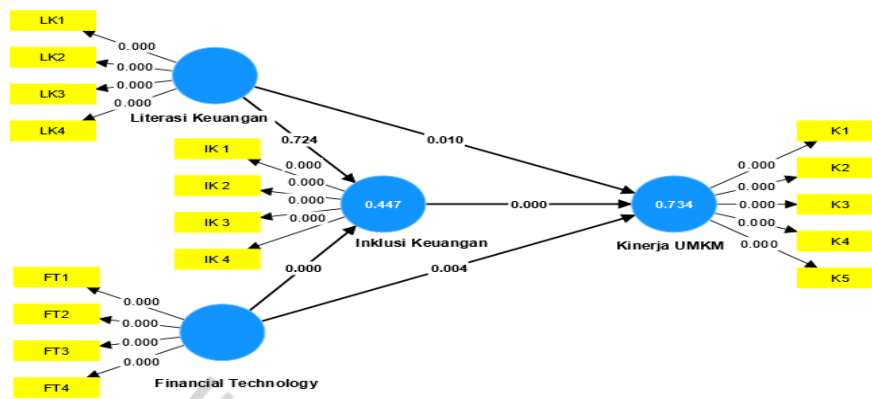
LK1
LK2
LK3
LK4
0.000
0.000
0.000
0.000
Literasi Keuangan
0.724
0.010
IK 1
IK 2
IK 3
IK 4
0.000
0.000
0.000
0.000
0.447
Inklusi Keuangan
0.000
0.734
Kinerja UMKM
0.000
0.000
0.000
0.000
0.000
K1
K2
K3
K4
K5
FT1
FT2
FT3
FT4
0.000
0.000
0.000
0.000
0.000
0.004
Financial Technology